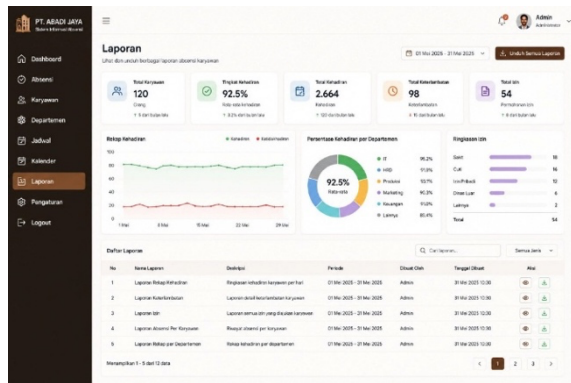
PT. ABADI JAYA
Sistem Informasi Absensi

Dashboard
Absensi
Karyawan
Departemen
Jadwal
Kalender
Laporan
Pengaturan
Logout

Admin
Administrator

Laporan
Lihat dan unduh berbagai laporan absensi karyawan

01 Mei 2025 - 31 Mei 2025
Unduh Semua Laporan

Total Karyawan
120
Orang
↑ 5 dari bulan lalu

Tingkat Kehadiran
92.5%
Rata-rata kehadiran
↑ 3.2% dari bulan lalu

Total Kehadiran
2.664
Kehadiran
↑ 120 dari bulan lalu

Total Keterlambatan
98
Keterlambatan
↓ 15 dari bulan lalu

Total Izin
54
Permohonan izin
↑ 8 dari bulan lalu

Rekap Kehadiran
● Kehadiran ● Keterlambatan
100
80
60
40
20
0
1 Mei
8 Mei
15 Mei
22 Mei
29 Mei

Persentase Kehadiran per Departemen
92.5%
Rata-rata
● IT 96.2%
● HRD 91.8%
● Produksi 93.7%
● Marketing 90.3%
● Keuangan 91.2%
● Lainnya 89.4%

Ringkasan Izin
Sakit 18
Cuti 16
Izin Pribadi 10
Dinas Luar 8
Lainnya 2
Total 54

Daftar Laporan
Cari laporan...
Semua Jenis

| No | Nama Laporan | Deskripsi | Periode | Dibuat Oleh | Tanggal Dibuat | Aksi |
|---|---|---|---|---|---|---|
| 1 | Laporan Rekap Kehadiran | Ringkasan kehadiran karyawan per hari | 01 Mei 2025 - 31 Mei 2025 | Admin | 31 Mei 2025 12:30 | |
| 2 | Laporan Keterlambatan | Laporan detail keterlambatan karyawan | 01 Mei 2025 - 31 Mei 2025 | Admin | 31 Mei 2025 12:30 | |
| 3 | Laporan Izin | Laporan semua izin yang diajukan karyawan | 01 Mei 2025 - 31 Mei 2025 | Admin | 31 Mei 2025 12:30 | |
| 4 | Laporan Absensi Per Karyawan | Riwayat absensi per karyawan | 01 Mei 2025 - 31 Mei 2025 | Admin | 31 Mei 2025 12:30 | |
| 5 | Laporan Rekap per Departemen | Rekap kehadiran per departemen | 01 Mei 2025 - 31 Mei 2025 | Admin | 31 Mei 2025 12:30 | |

Menampilkan 1 - 5 dari 12 data
< 1 2 3 >